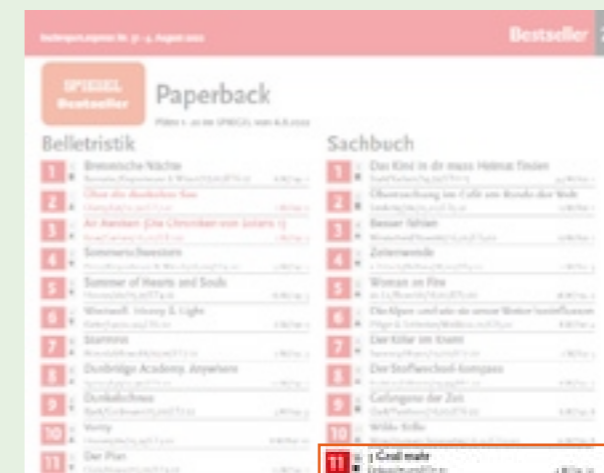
Bestseller

SPIEGEL Bestseller

Paperback

Belletristik

1 Bretonische Nächte

2 Über die dunkelste See

3 Air Awakens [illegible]

4 Sommerschwestern

5 Summer of Hearts and Souls

6 Wiesnwolf: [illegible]

7 Starmirst

8 Dunbridge Academy. Anywhere

9 Dunkelschnee

10 Verity

11 Der Plan

Sachbuch

1 Das Kind in dir muss Heimat finden

2 Überraschung im Café am Rande der Welt

3 Besser fühlen

4 Zeitenwende

5 Woman on Fire

6 Die Alpen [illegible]

7 Der Killer im Kreml

8 Der Stoffwechsel-Kompass

9 Gefangene der Zeit

10 Wilde Erde

11 5 Grad mehr